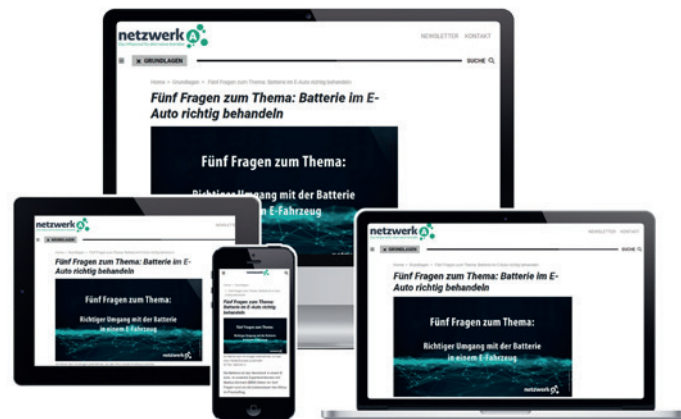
netzwerk

NEWSLETTER KONTAKT

GRUNDLAGEN

SUCHE

Home > Grundlagen > Fünf Fragen zum Thema: Batterie im E-Auto richtig behandeln

Fünf Fragen zum Thema: Batterie im E-Auto richtig behandeln

Fünf Fragen zum Thema:

Richtiger Umgang mit der Batterie in einem E-Fahrzeug

netzwerk

GRUNDLAGEN

Fünf Fragen zum Thema: Batterie im E-Auto richtig behandeln

Fünf Fragen zum Thema:

Richtiger Umgang mit der Batterie in einem E-Fahrzeug

netzwerk

netzwerk

Fünf Fragen zum Thema: Batterie im E-Auto richtig behandeln

Fünf Fragen zum Thema:

netzwerk

NEWSLETTER KONTAKT

GRUNDLAGEN

SUCHE

Fünf Fragen zum Thema: Batterie im E-Auto richtig behandeln

Fünf Fragen zum Thema:

Richtiger Umgang mit der Batterie in einem E-Fahrzeug

netzwerk